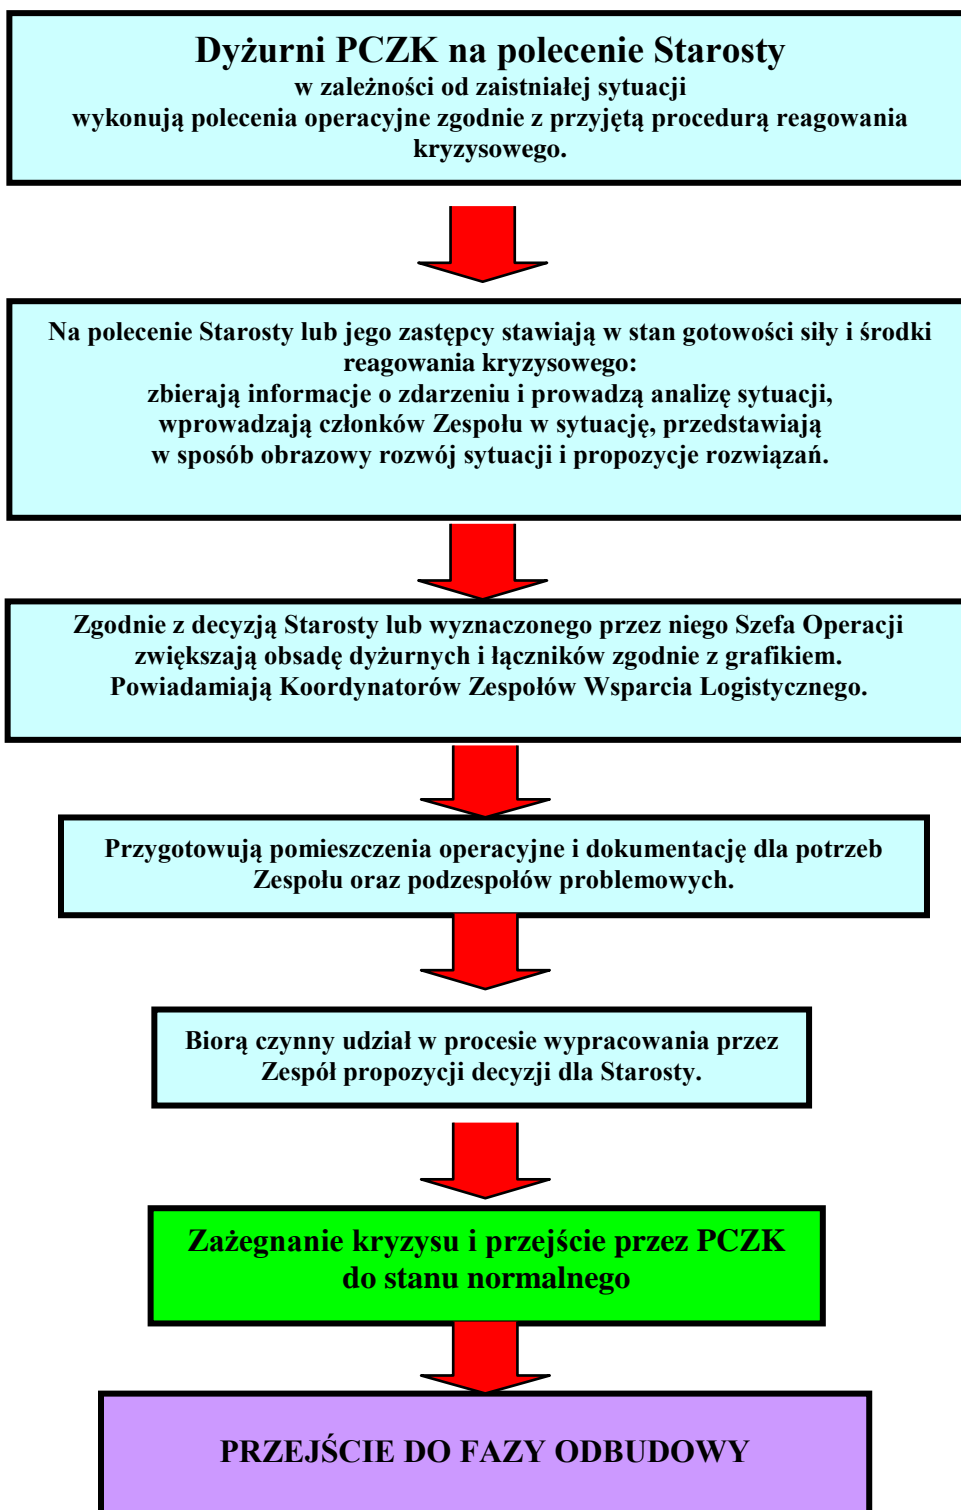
Dyżurni PCZK na polecenie Starosty
w zależności od zaistniałej sytuacji
wykonują polecenia operacyjne zgodnie z przyjętą procedurą reagowania kryzysowego.

Na polecenie Starosty lub jego zastępcy stawiają w stan gotowości siły i środki reagowania kryzysowego:
zbierają informacje o zdarzeniu i prowadzą analizę sytuacji, wprowadzają członków Zespołu w sytuację, przedstawiają w sposób obrazowy rozwój sytuacji i propozycje rozwiązań.

Zgodnie z decyzją Starosty lub wyznaczonego przez niego Szefa Operacji zwiększają obsadę dyżurnych i łączników zgodnie z grafikiem. Powiadamiają Koordynatorów Zespołów Wsparcia Logistycznego.

Przygotowują pomieszczenia operacyjne i dokumentację dla potrzeb Zespołu oraz podzespołów problemowych.

Biorą czynny udział w procesie wypracowania przez Zespół propozycji decyzji dla Starosty.

Zażegnanie kryzysu i przejście przez PCZK do stanu normalnego

PRZEJŚCIE DO FAZY ODBUDOWY